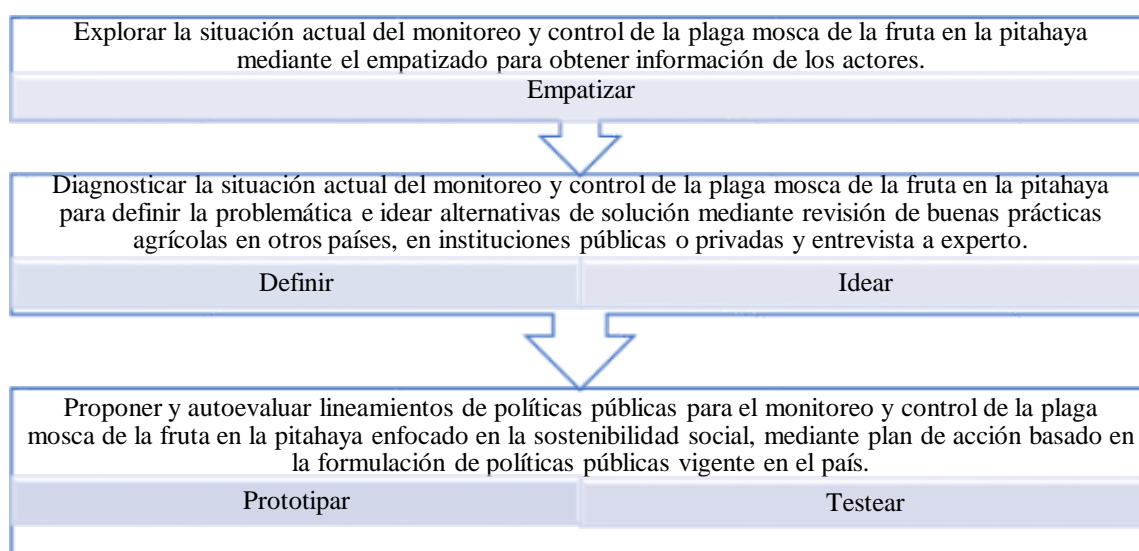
Explorar la situación actual del monitoreo y control de la plaga mosca de la fruta en la pitahaya mediante el empatizado para obtener información de los actores.

Empatizar

Diagnosticar la situación actual del monitoreo y control de la plaga mosca de la fruta en la pitahaya para definir la problemática e idear alternativas de solución mediante revisión de buenas prácticas agrícolas en otros países, en instituciones públicas o privadas y entrevista a experto.

| Definir | Idear |
|---|---|

Proponer y autoevaluar lineamientos de políticas públicas para el monitoreo y control de la plaga mosca de la fruta en la pitahaya enfocado en la sostenibilidad social, mediante plan de acción basado en la formulación de políticas públicas vigente en el país.

| Prototipar | Testear |
|---|---|